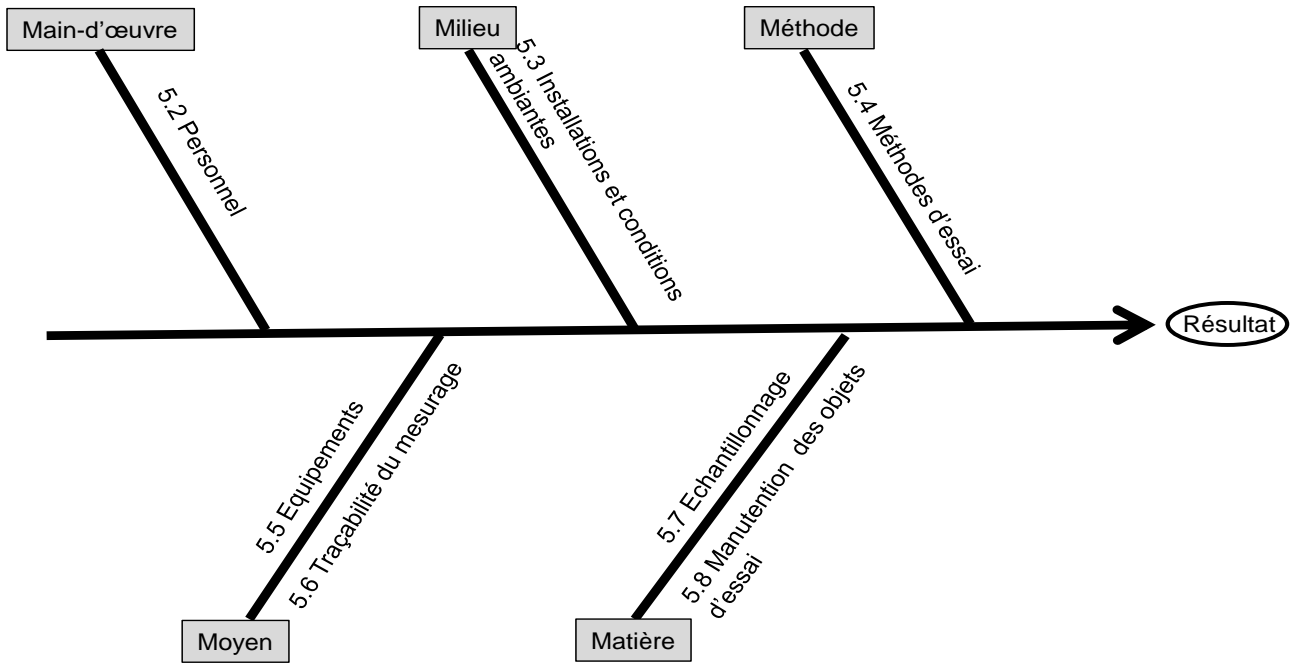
Main-d'œuvre

5.2 Personnel

Milieu

5.3 Installations et conditions ambiantes

Méthode

5.4 Méthodes d'essai

Résultat

5.5 Equipements

5.6 Traçabilité du mesurage

Moyen

5.7 Echantillonnage

5.8 Manutention des objets d'essai

Matière